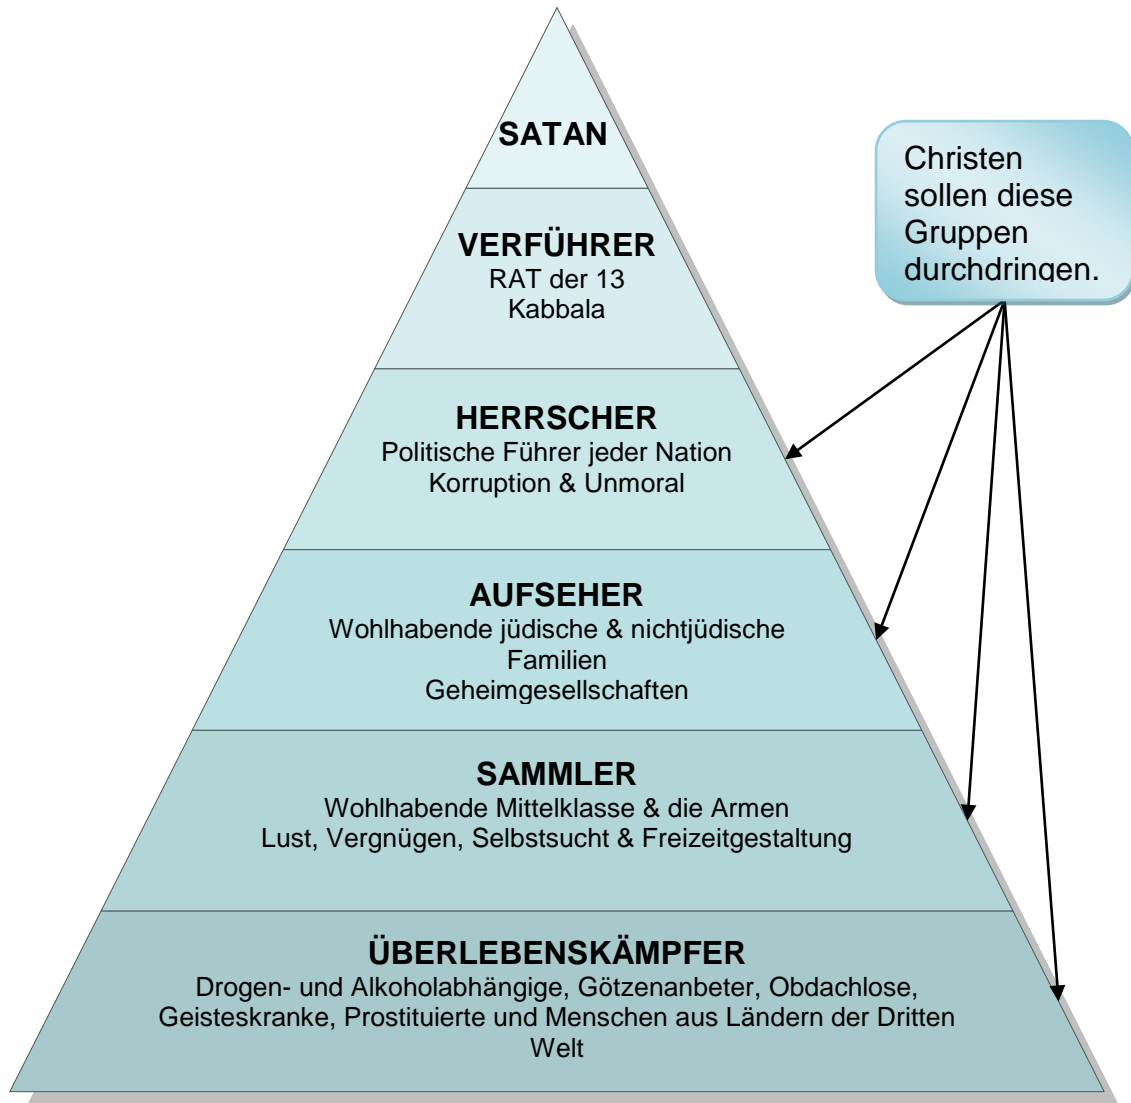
SATAN

VERFÜHRER
RAT der 13
Kabbala

HERRSCHER
Politische Führer jeder Nation
Korruption & Unmoral

AUFSEHER
Wohlhabende jüdische & nichtjüdische Familien
Geheimgesellschaften

SAMMLER
Wohlhabende Mittelklasse & die Armen
Lust, Vergnügen, Selbstsucht & Freizeitgestaltung

ÜBERLEBENSKÄMPFER
Drogen- und Alkoholabhängige, Götzenanbeter, Obdachlose, Geisteskranke, Prostituierte und Menschen aus Ländern der Dritten Welt

Christen sollen diese Gruppen durchdringen.